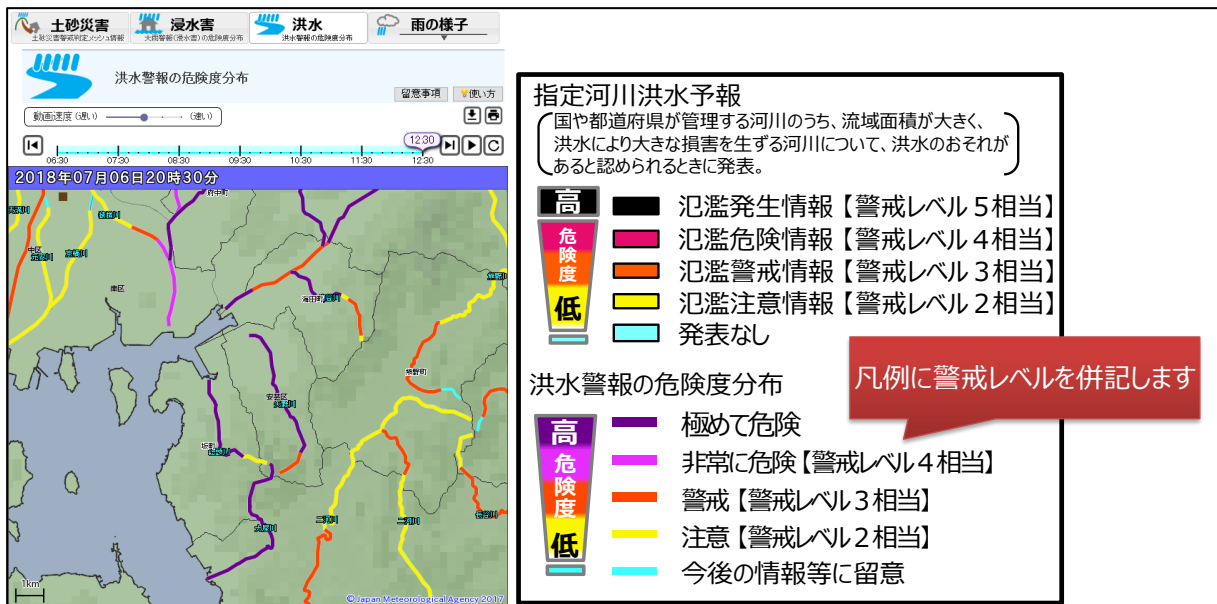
土砂災害
土砂災害警戒判定メッシュ情報

浸水害
大雨警報(浸水害)の危険度分布

洪水
洪水警報の危険度分布

雨の様子

洪水警報の危険度分布

留意事項
使い方

動画速度 (遅い) (速い)

12:30

06:30 07:30 08:30 09:30 10:30 11:30 12:30

2018年07月06日20時30分

府中町
中区
京橋川
南区
海田町
安芸区
熊野町
坂町
二河川
1km
©Japan Meteorological Agency 2017

指定河川洪水予報
国や都道府県が管理する河川のうち、流域面積が大きく、洪水により大きな損害を生ずる河川について、洪水のおそれがあると認められるときに発表。

高
危険度
低

氾濫発生情報【警戒レベル５相当】
氾濫危険情報【警戒レベル４相当】
氾濫警戒情報【警戒レベル３相当】
氾濫注意情報【警戒レベル２相当】
発表なし

凡例に警戒レベルを併記します

洪水警報の危険度分布

高
危険度
低

極めて危険
非常に危険【警戒レベル４相当】
警戒【警戒レベル３相当】
注意【警戒レベル２相当】
今後の情報等に留意